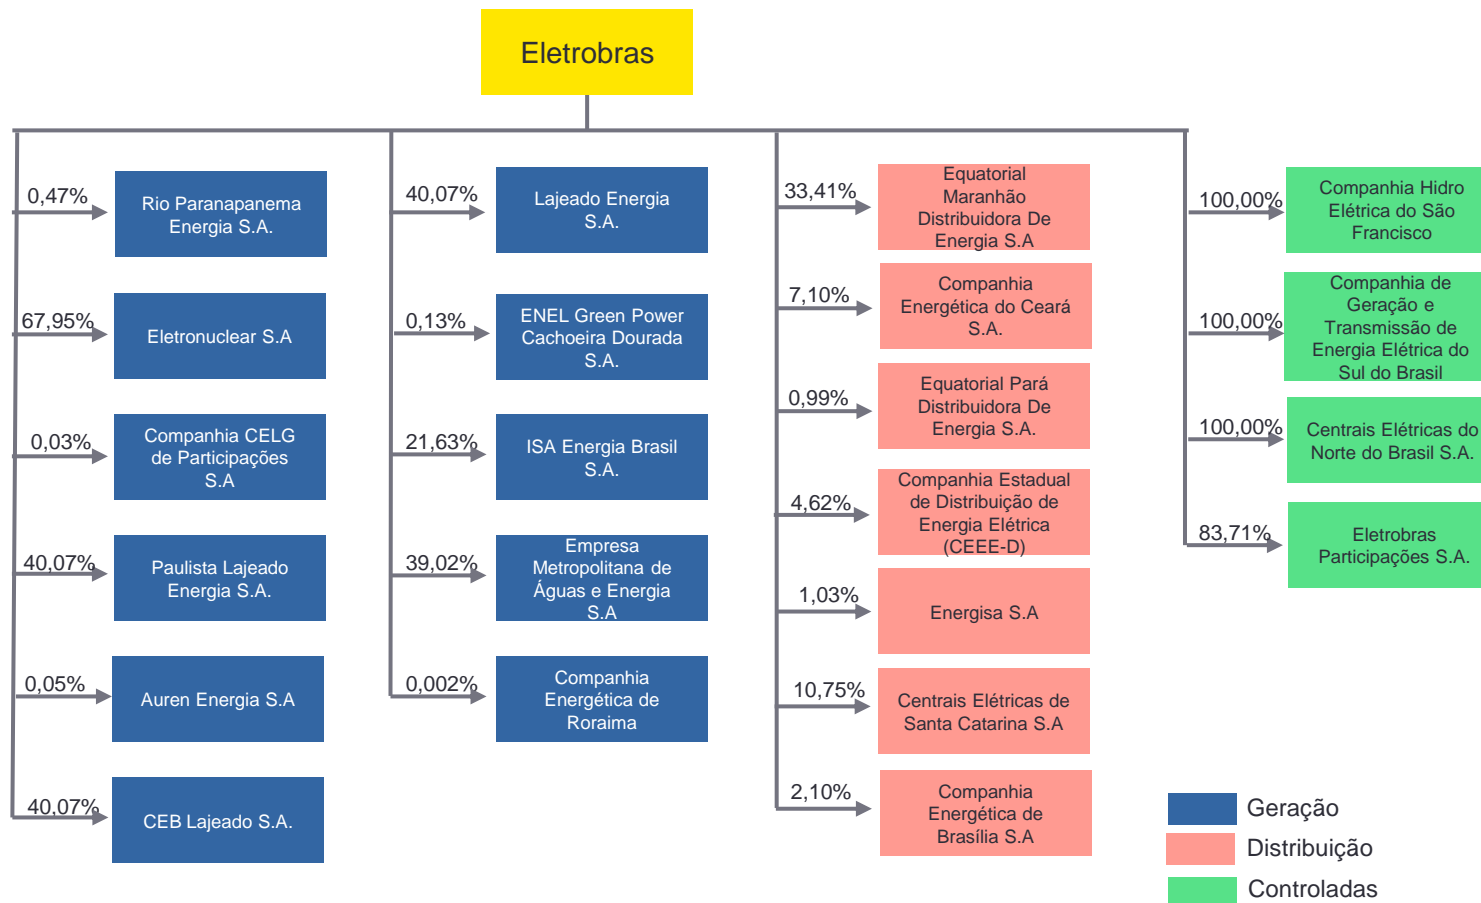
Eletrobras

0,47%
Rio Paranapanema Energia S.A.

67,95%
Eletronuclear S.A

0,03%
Companhia CELG de Participações S.A

40,07%
Paulista Lajeado Energia S.A.

0,05%
Auren Energia S.A

40,07%
CEB Lajeado S.A.

40,07%
Lajeado Energia S.A.

0,13%
ENEL Green Power Cachoeira Dourada S.A.

21,63%
ISA Energia Brasil S.A.

39,02%
Empresa Metropolitana de Águas e Energia S.A

0,002%
Companhia Energética de Roraima

33,41%
Equatorial Maranhão Distribuidora De Energia S.A

7,10%
Companhia Energética do Ceará S.A.

0,99%
Equatorial Pará Distribuidora De Energia S.A.

4,62%
Companhia Estadual de Distribuição de Energia Elétrica (CEEE-D)

1,03%
Energisa S.A

10,75%
Centrais Elétricas de Santa Catarina S.A

2,10%
Companhia Energética de Brasília S.A

100,00%
Companhia Hidro Elétrica do São Francisco

100,00%
Companhia de Geração e Transmissão de Energia Elétrica do Sul do Brasil

100,00%
Centrais Elétricas do Norte do Brasil S.A.

83,71%
Eletrobras Participações S.A.

Geração
Distribuição
Controladas